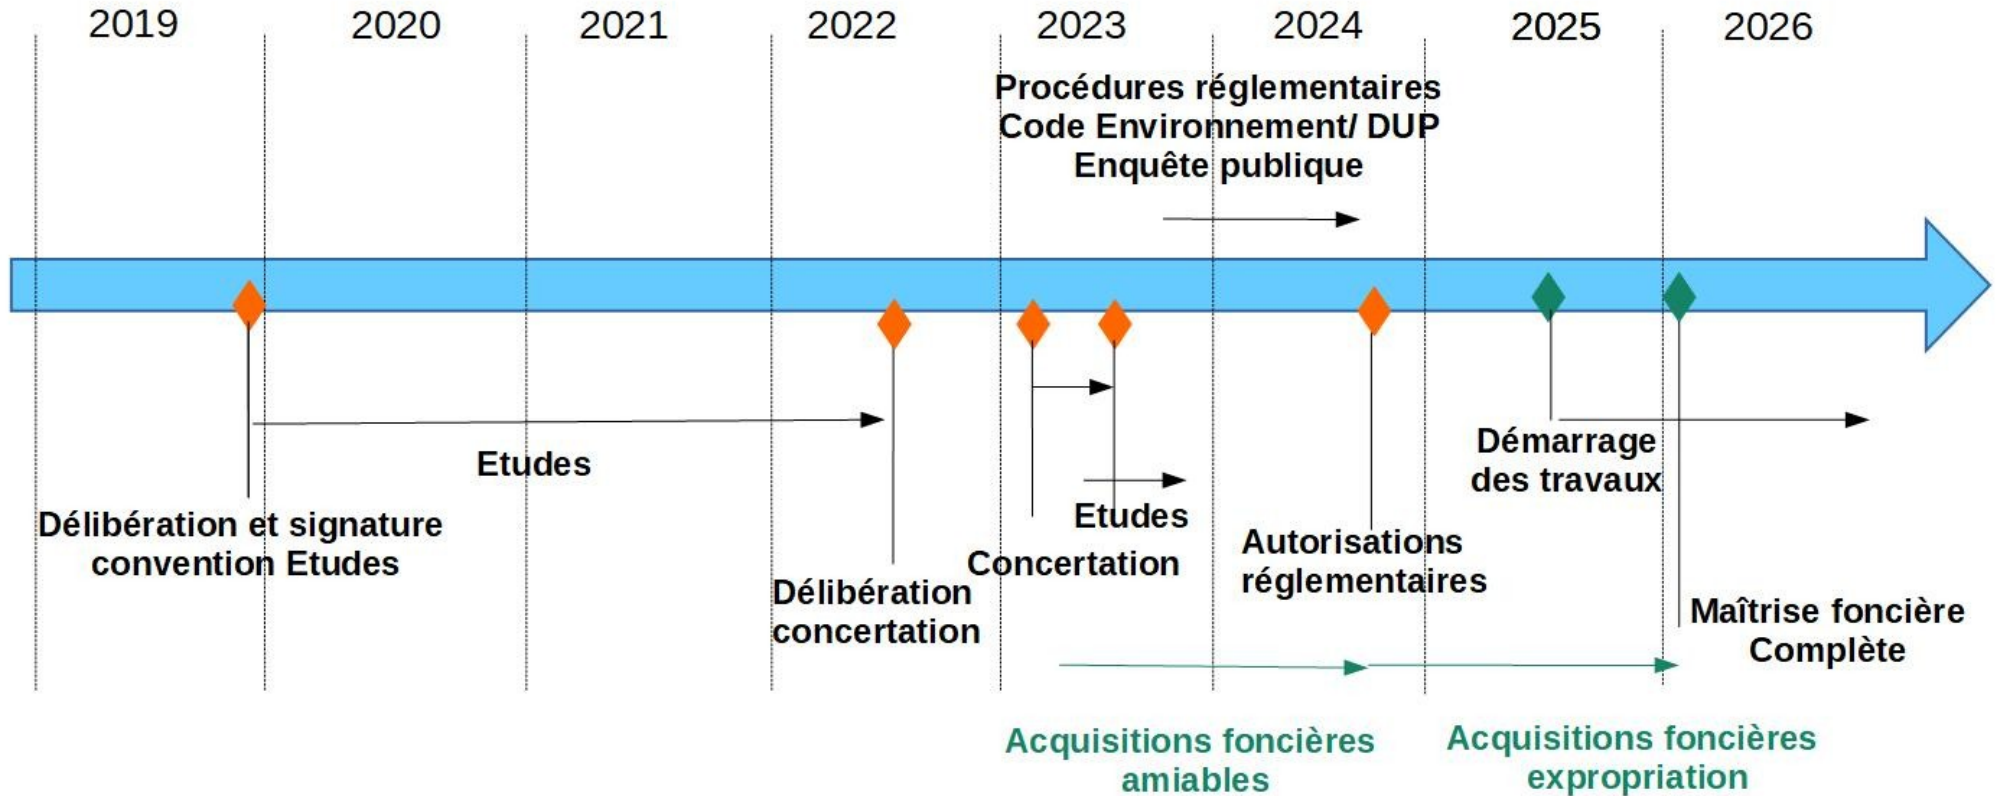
2019 2020 2021 2022 2023 2024 2025 2026

Procédures réglementaires
Code Environnement/ DUP
Enquête publique

Etudes

Délibération et signature convention Etudes

Délibération concertation

Concertation

Etudes

Autorisations réglementaires

Démarrage des travaux

Maîtrise foncière Complète

Acquisitions foncières amiables

Acquisitions foncières expropriation